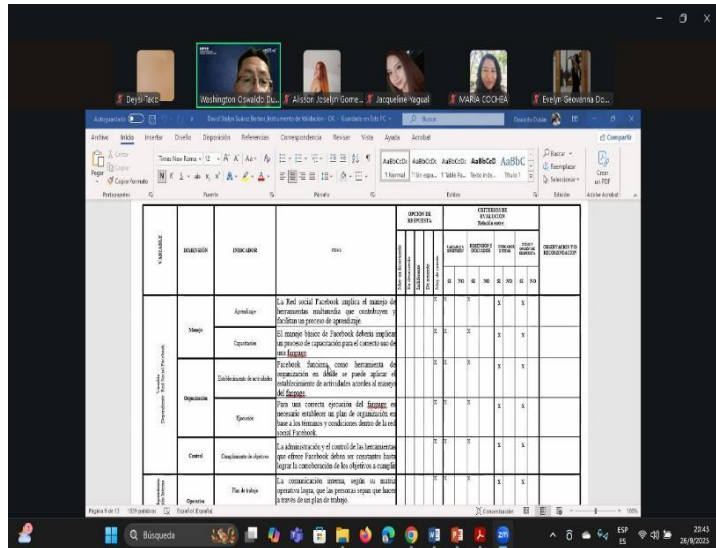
Deysi Taco
Washington Oswaldo Du...
Alisson Joselyn Gome...
Jacqueline Yagual
MARIA COCHEA
Evelyn Geovanna Do...

Autoguardado
Archivo Inicio Insertar Diseño Disposición Referencias Correspondencia Revisar Vista Ayuda Acrobat
Compartir
Pegar
Portapapeles Fuente Párrafo Estilos Edición Adobe Acrobat
Times New Roman 12
1 Normal 1 Sin espa... 1 Tabla Pa... Texto inde... Título 1
Buscar Reemplazar Seleccionar
Crear un PDF

| VARIABLE | DIMENSIÓN | INDICADOR | ÍTEMS | OPCIÓN DE RESPUESTA | | | | | CRITERIOS DE EVALUACIÓN | | | | | | | | OBSERVACIONES Y/O RECOMENDACIONES |
|---|---|---|---|---|---|---|---|---|---|---|---|---|---|---|---|---|---|
| | | | | | | | | | SI | NO | SI | NO | SI | NO | SI | NO | |
| | Manejo | Aprendizaje | La Red social Facebook implica el manejo de herramientas multimedia que contribuyen y facilitan un proceso de aprendizaje. | | | | | | X | | X | | X | | X | | |
| | | Capacitación | El manejo básico de Facebook debería implicar un proceso de capacitación para el correcto uso de una fanpage | | | | | | X | | X | | X | | X | | |
| | Organización | Establecimiento de actividades | Facebook funciona como herramienta de organización en donde se puede aplicar el establecimiento de actividades acordes al manejo del fanpage | | | | | | X | | X | | X | | X | | |
| | | Ejecución | Para una correcta ejecución del fanpage es necesario establecer un plan de organización en base a los términos y condiciones dentro de la red social Facebook | | | | | | X | | X | | X | | X | | |
| | Control | Cumplimiento de objetivos | La administración y el control de las herramientas que ofrece Facebook deben ser constantes hasta lograr la consecución de los objetivos a cumplir | | | | | | X | | X | | X | | X | | |
| | Operativa | Plan de trabajo | La comunicación interna, según su matriz operativa logra, que las personas sepan que hacer a través de un plan de trabajo. | | | | | | X | | X | | X | | X | | |

Página 9 de 13 1009 palabras Español (España)
Búsqueda
ESP ES 20:43 26/9/2025